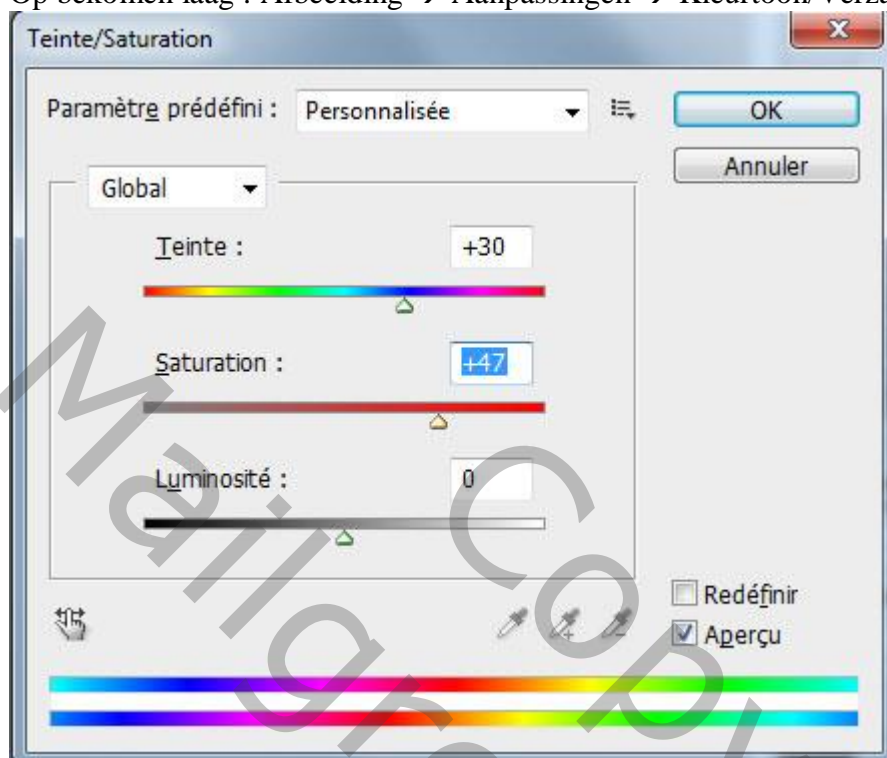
Op gekopieerde laag : Afbeelding → Aanpassingen → Kleurtoon/Verz

Teinte/Saturation

Paramètre prédéfini : Personnalisée

OK

Annuler

Global

Teinte : +30

Saturation : +47

Luminosité : 0

Redéfinir

Aperçu

Maligne Copy